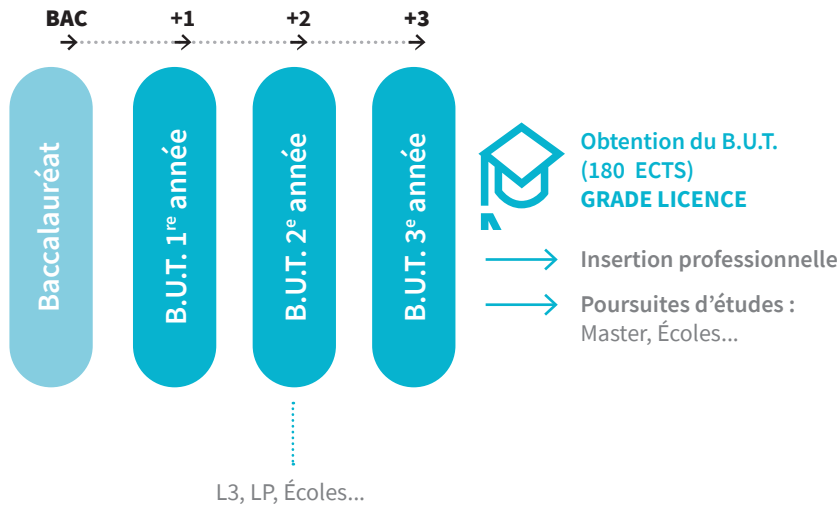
BAC +1 +2 +3

Baccalauréat

B.U.T. 1$^{re}$ année

B.U.T. 2$^{e}$ année

B.U.T. 3$^{e}$ année

Obtention du B.U.T.
(180 ECTS)
GRADE LICENCE

Insertion professionnelle

Poursuites d'études :
Master, Écoles...

L3, LP, Écoles...